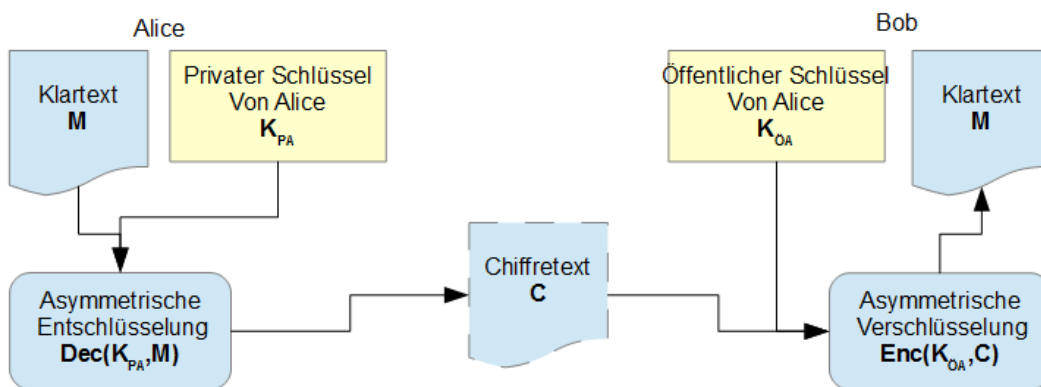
Alice

Klartext
**M**

Privater Schlüssel
Von Alice
**$K_{PA}$**

Bob

Öffentlicher Schlüssel
Von Alice
**$K_{ÖA}$**

Klartext
**M**

Asymmetrische
Entschlüsselung
**Dec($K_{PA}$,M)**

Chiffretext
**C**

Asymmetrische
Verschlüsselung
**Enc($K_{ÖA}$,C)**